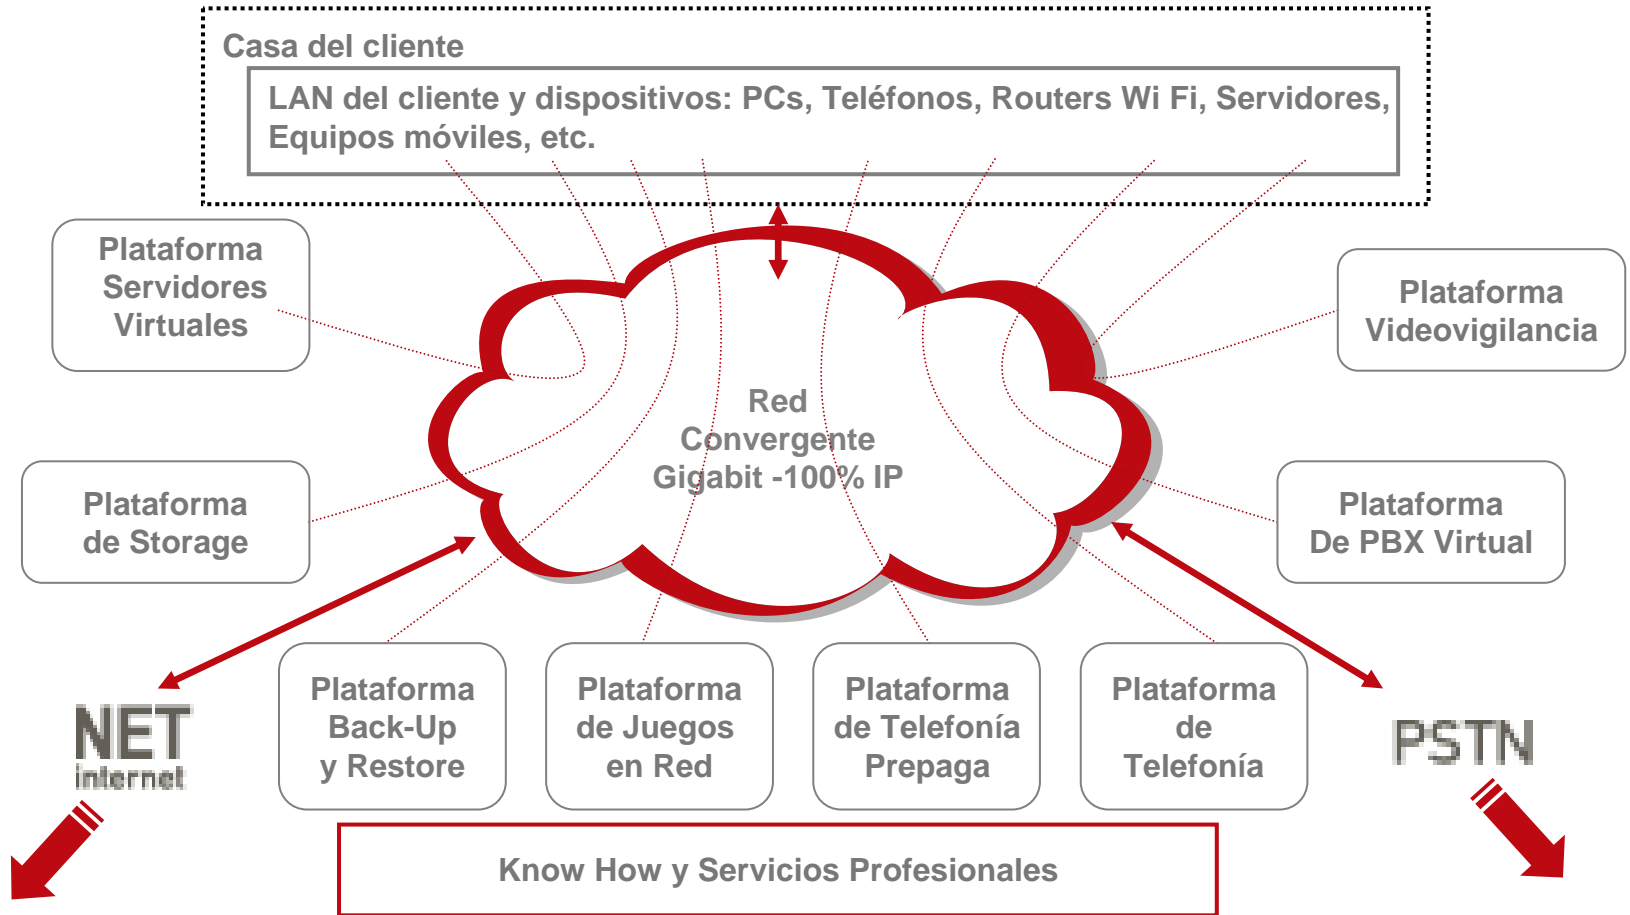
Casa del cliente

LAN del cliente y dispositivos: PCs, Teléfonos, Routers Wi Fi, Servidores, Equipos móviles, etc.

Plataforma Servidores Virtuales

Plataforma Videovigilancia

Red Convergente Gigabit -100% IP

Plataforma de Storage

Plataforma De PBX Virtual

NET internet

Plataforma Back-Up y Restore

Plataforma de Juegos en Red

Plataforma de Telefonía Prepaga

Plataforma de Telefonía

PSTN

Know How y Servicios Profesionales